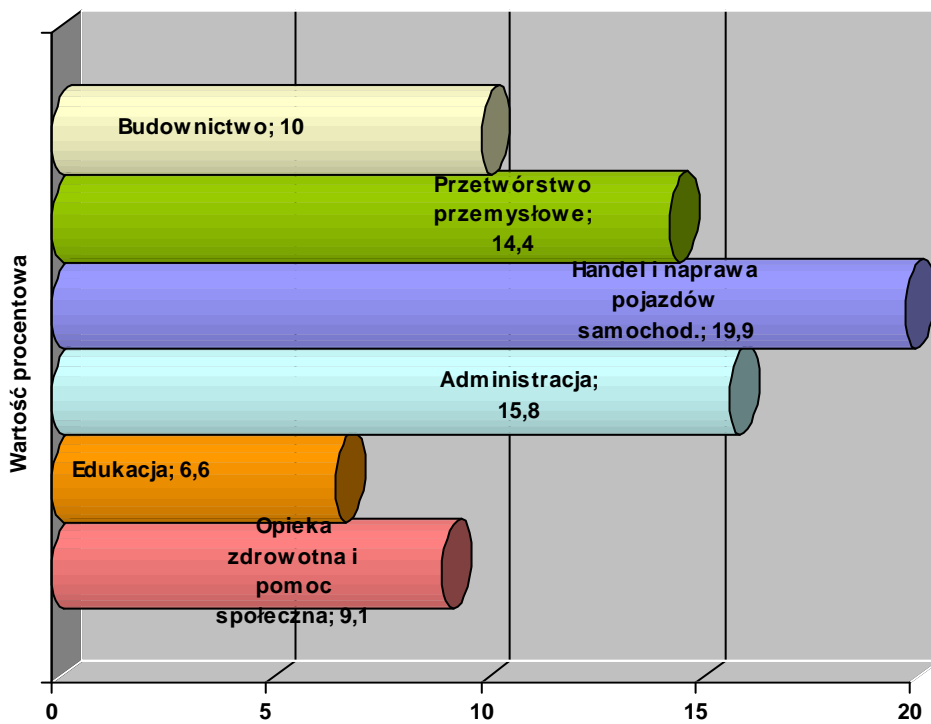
Wartość procentowa

Budownictwo; 10

Przetwórstwo przemysłowe; 14,4

Handel i naprawa pojazdów samochod.; 19,9

Administracja; 15,8

Edukacja; 6,6

Opieka zdrowotna i pomoc społeczna; 9,1

0
5
10
15
20